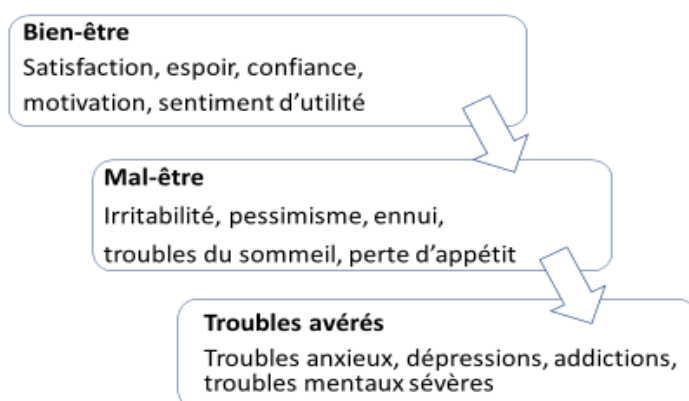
**Bien-être**
Satisfaction, espoir, confiance, motivation, sentiment d'utilité

**Mal-être**
Irritabilité, pessimisme, ennui, troubles du sommeil, perte d'appétit

**Troubles avérés**
Troubles anxieux, dépressions, addictions, troubles mentaux sévères